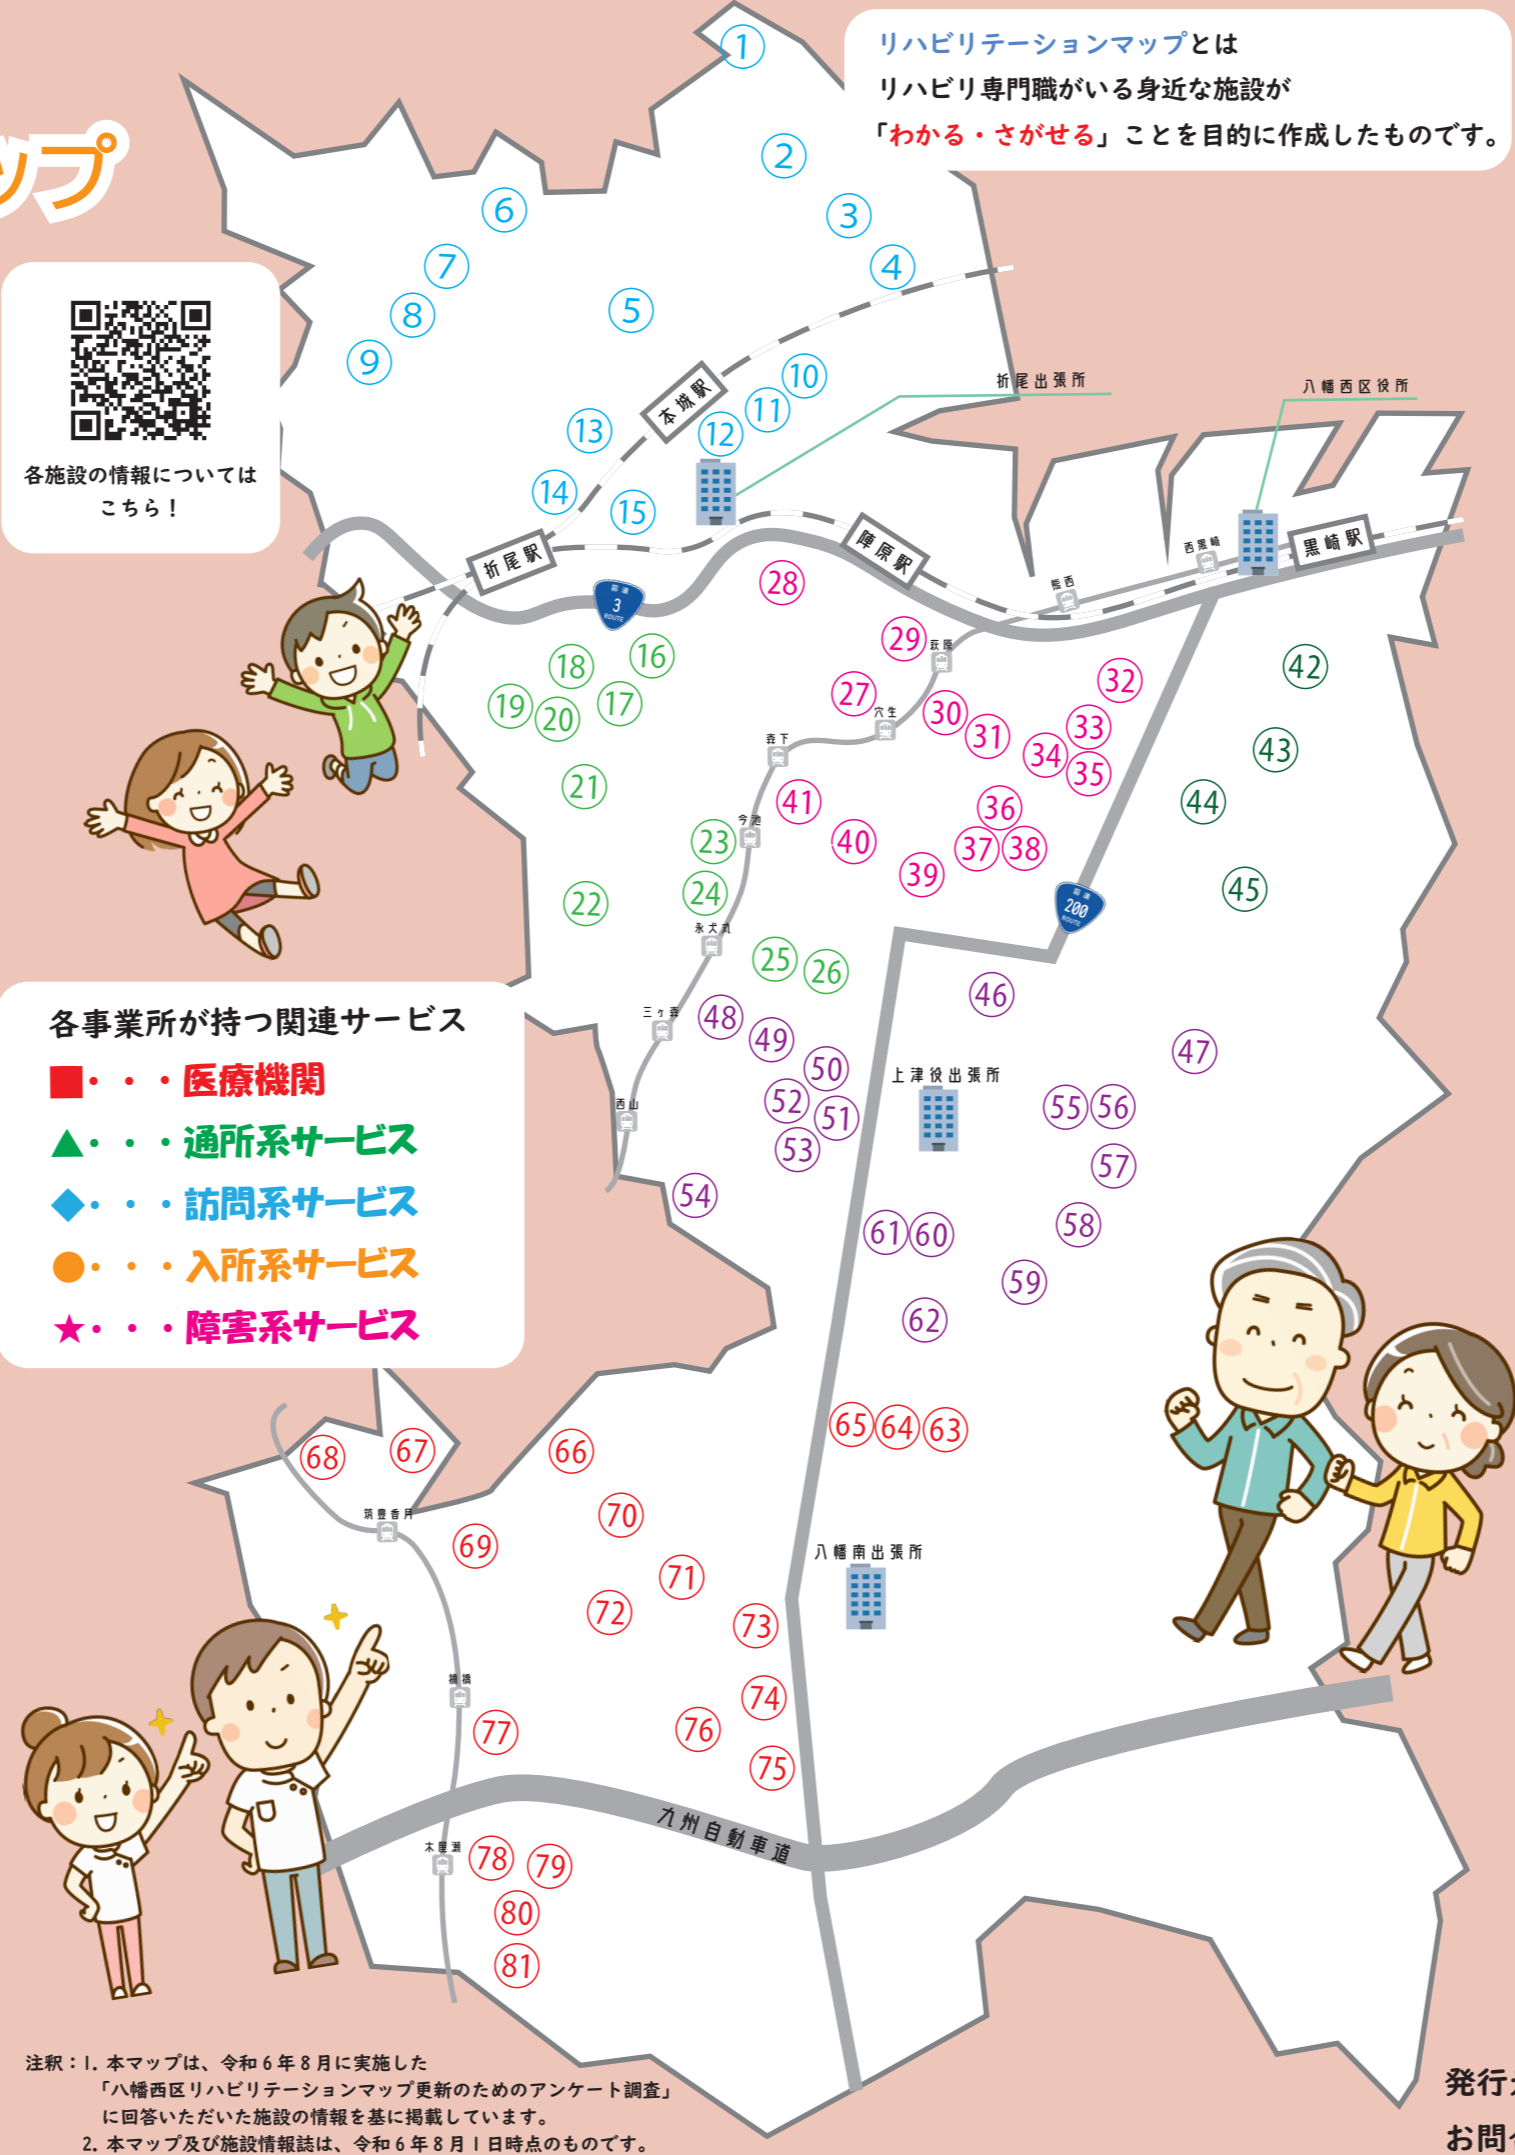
ップ

リハビリテーションマップとは
リハビリ専門職がいる身近な施設が
「わかる・さがせる」ことを目的に作成したものです。

各施設の情報については
こちら！

1 2 3 4 5 6 7 8 9 10 11 12 13 14 15

本城駅
折尾出張所
八幡西区役所
折尾駅
陣原駅
黒崎駅
西黒崎
熊西
3
16 17 18 19 20 21 22 23 24 25 26
28 29 27 30 31 32 33 34 35 36 37 38 39 40 41
萩原
穴生
森下
今池
永犬丸
三ヶ森
西山
42 43 44 45
200
46 47 48 49 50 51 52 53 54 55 56 57 58 59 60 61 62 63 64 65
上津役出張所

各事業所が持つ関連サービス
■・・・医療機関
▲・・・通所系サービス
◆・・・訪問系サービス
●・・・入所系サービス
★・・・障害系サービス

66 67 68 69 70 71 72 73 74 75 76 77 78 79 80 81
筑豊香月
楠橋
木屋瀬
八幡南出張所
九州自動車道

注釈：1. 本マップは、令和6年8月に実施した
「八幡西区リハビリテーションマップ更新のためのアンケート調査」
に回答いただいた施設の情報を基に掲載しています。
2. 本マップ及び施設情報誌は、令和6年8月1日時点のものです。

発行
お問